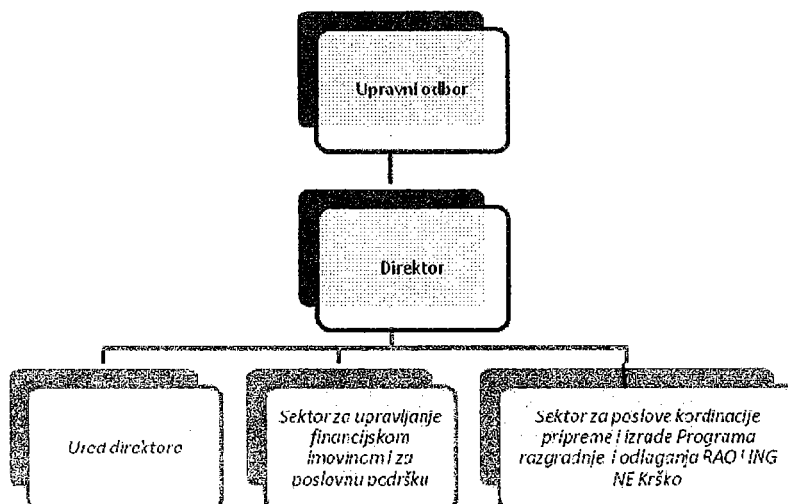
Upravni odbor

Direktor

Ured direktora

Sektor za upravljanje financijskom imovinom i za poslovnu podršku

Sektor za poslove kordinacije pripreme i izrade Programa razgradnje i odlaganja RAO I ING NE Krško